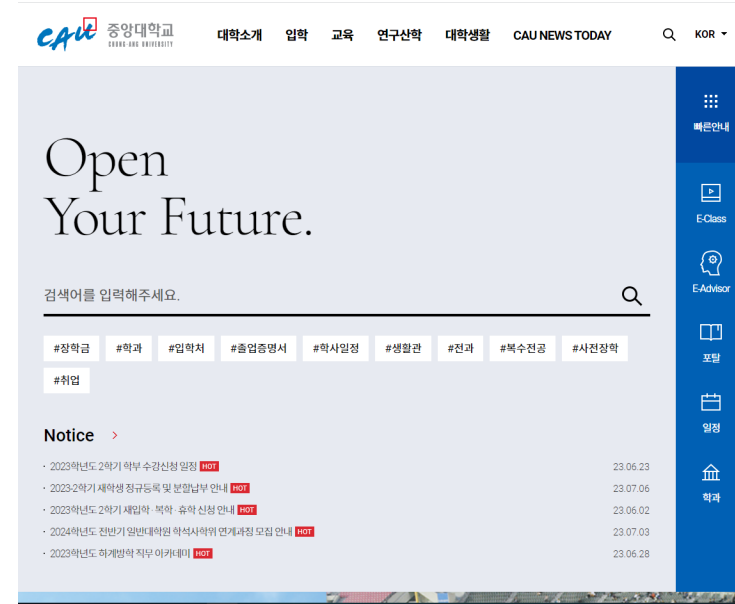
CAU 중앙대학교 CHUNG-ANG UNIVERSITY

대학소개 입학 교육 연구산학 대학생활 CAU NEWS TODAY KOR

빠른안내

E-Class

E-Advisor

포탈

일정

학과

Open Your Future.

검색어를 입력해주세요.

#장학금 #학과 #입학처 #졸업증명서 #학사일정 #생활관 #전과 #복수전공 #사전장학 #취업

Notice

· 2023학년도 2학기 학부 수강신청 일정 HOT 23.06.23
· 2023-2학기 재학생 정규등록 및 분할납부 안내 HOT 23.07.06
· 2023학년도 2학기 재입학 · 복학 · 휴학 신청 안내 HOT 23.06.02
· 2024학년도 전반기 일반대학원 학석사학위 연계과정 모집 안내 HOT 23.07.03
· 2023학년도 하계방학 직무 아카데미 HOT 23.06.28